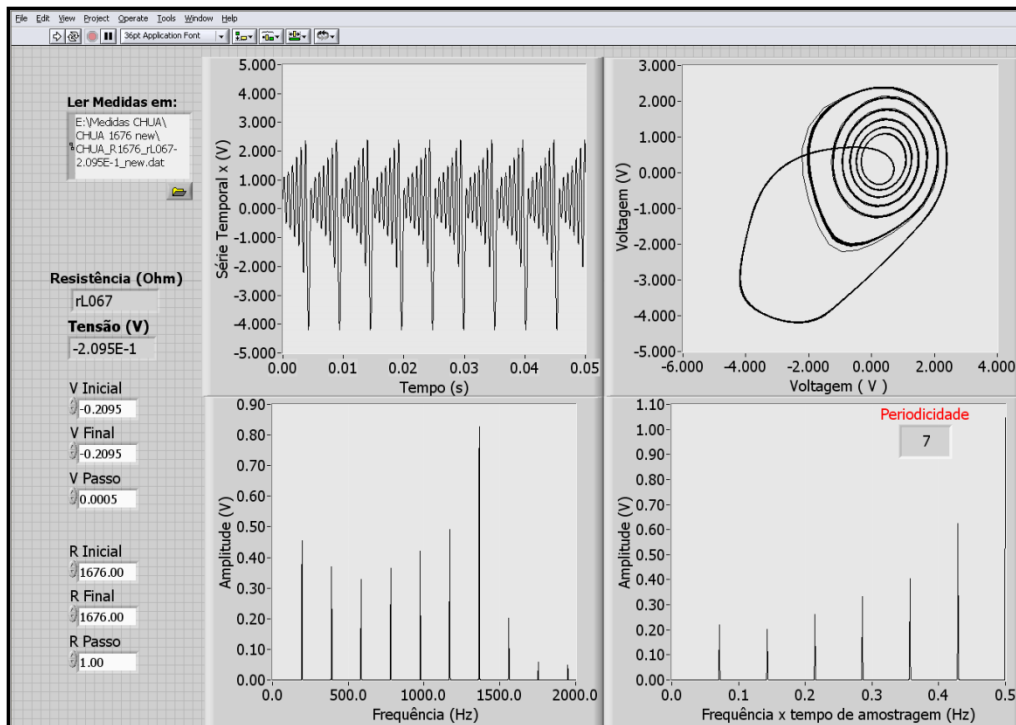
File Edit View Project Operate Tools Window Help

36pt Application Font

Ler Medidas em:

E:\Medidas CHUA\CHUA 1676 new\CHUA_R1676_rL067-2.095E-1_new.dat

Resistência (Ohm)

rL067

Tensão (V)

-2.095E-1

V Inicial

-0.2095

V Final

-0.2095

V Passo

0.0005

R Inicial

1676.00

R Final

1676.00

R Passo

1.00

Série Temporal x (V)

5.000
4.000
3.000
2.000
1.000
0.000
-1.000
-2.000
-3.000
-4.000
-5.000

0.00 0.01 0.02 0.03 0.04 0.05

Tempo (s)

Voltagem (V)

3.000
2.000
1.000
0.000
-1.000
-2.000
-3.000
-4.000
-5.000

-6.000 -4.000 -2.000 0.000 2.000 4.000

Voltagem ( V )

Amplitude (V)

0.90
0.80
0.70
0.60
0.50
0.40
0.30
0.20
0.10
0.00

0.0 500.0 1000.0 1500.0 2000.0

Frequência (Hz)

Periodicidade

7

Amplitude (V)

1.10
1.00
0.90
0.80
0.70
0.60
0.50
0.40
0.30
0.20
0.10
0.00

0.0 0.1 0.2 0.3 0.4 0.5

Frequência x tempo de amostragem (Hz)